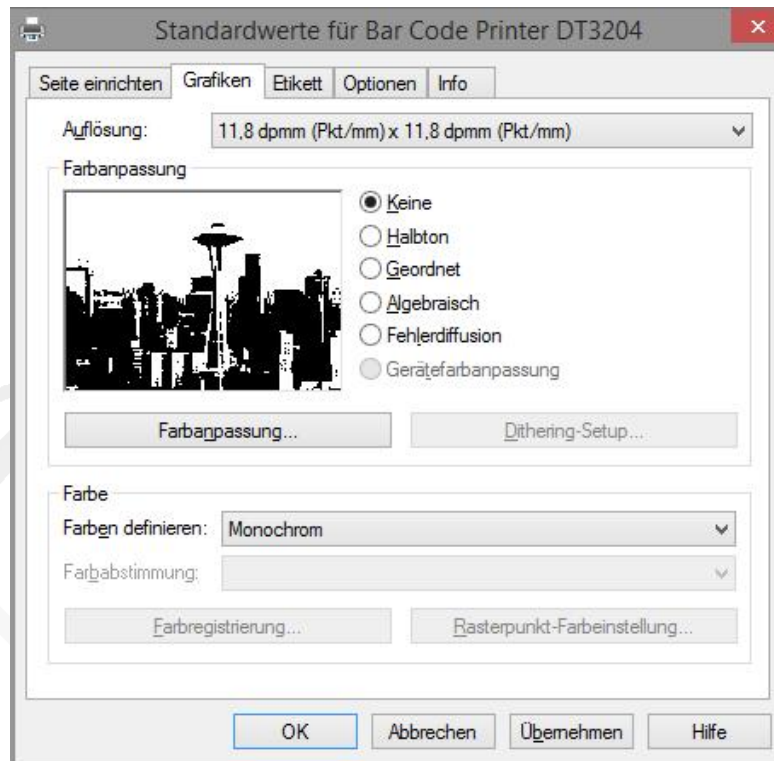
Standardwerte für Bar Code Printer DT3204

Seite einrichten | Grafiken | Etikett | Optionen | Info

Auflösung: 11,8 dpmm (Pkt/mm) x 11,8 dpmm (Pkt/mm)

Farbanpassung

Keine
Halbton
Geordnet
Algebraisch
Fehlerdiffusion
Gerätefarbanpassung

Farbanpassung...
Dithering-Setup...

Farbe

Farben definieren: Monochrom

Farbabstimmung:

Farbregistrierung...
Rasterpunkt-Farbeinstellung...

OK
Abbrechen
Übernehmen
Hilfe